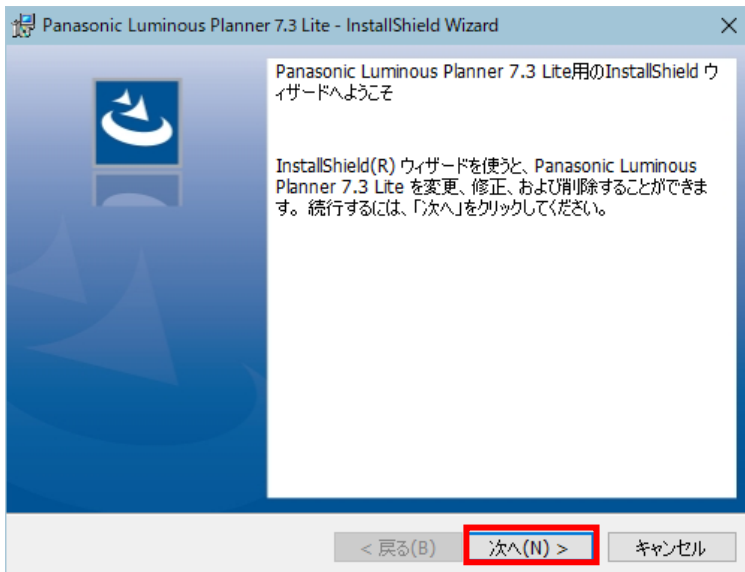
Panasonic Luminous Planner 7.3 Lite - InstallShield Wizard

×

Panasonic Luminous Planner 7.3 Lite用のInstallShield ウィザードへようこそ

InstallShield(R) ウィザードを使うと、Panasonic Luminous Planner 7.3 Lite を変更、修正、および削除することができます。続行するには、「次へ」をクリックしてください。

< 戻る(B)

次へ(N) >

キャンセル